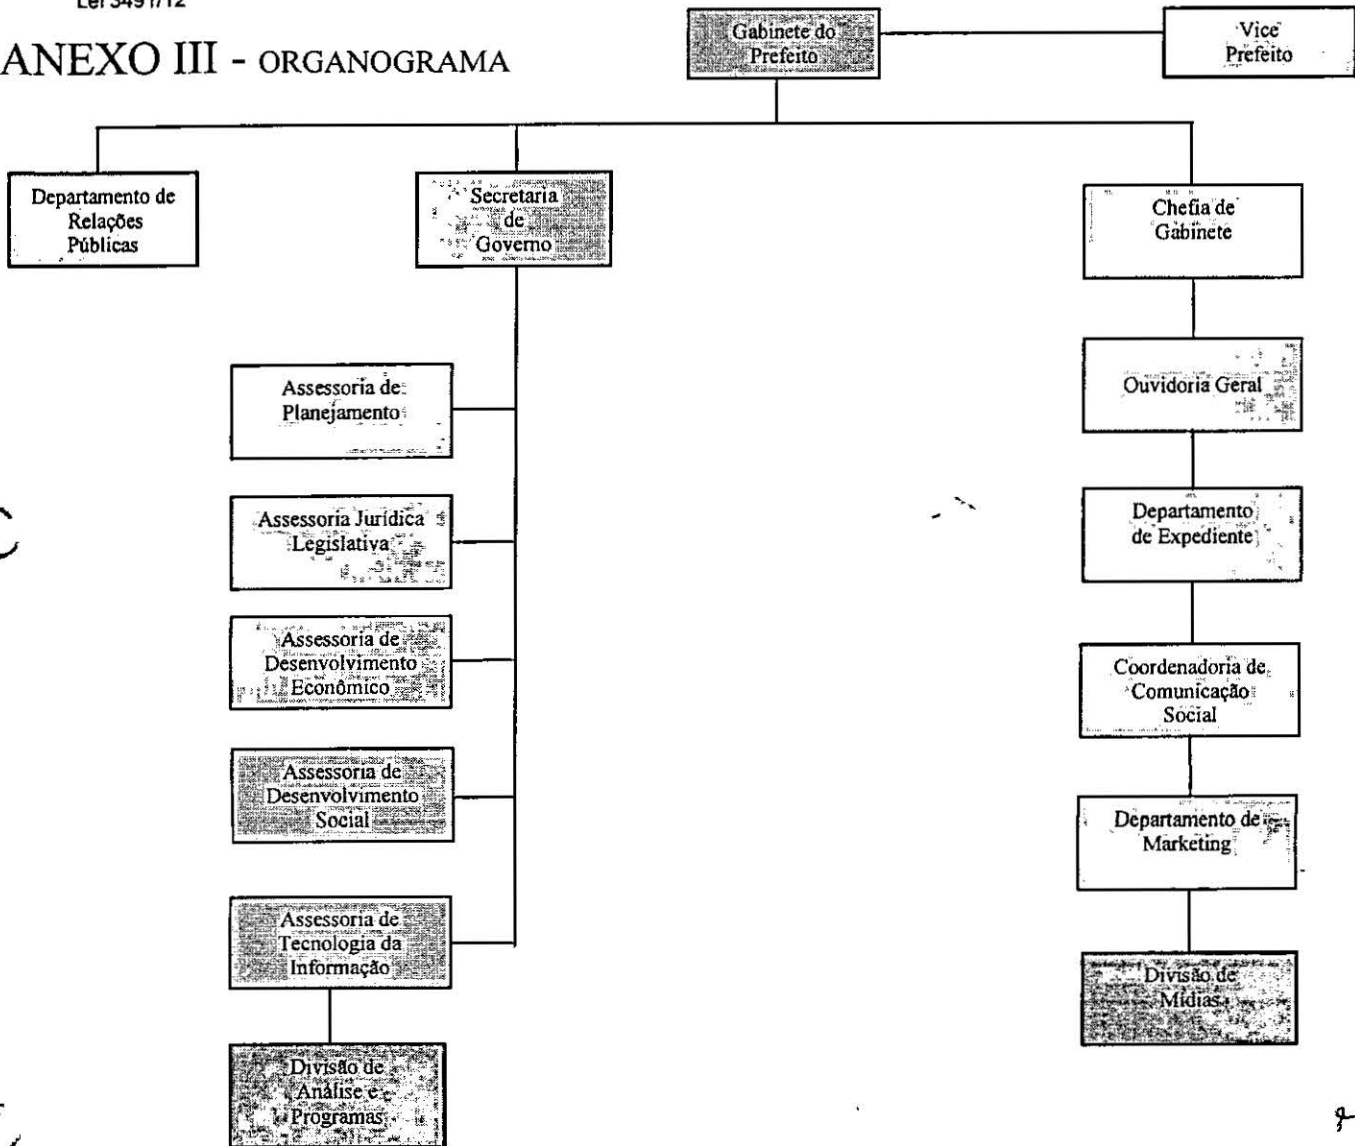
Lei 3491/12

ANEXO III - ORGANOGRAMA

Gabinete do Prefeito

Vice Prefeito

Departamento de Relações Públicas

Secretaria de Governo

Chefia de Gabinete

Assessoria de Planejamento

Assessoria Jurídica Legislativa

Assessoria de Desenvolvimento Econômico

Assessoria de Desenvolvimento Social

Assessoria de Tecnologia da Informação

Divisão de Análise e Programas

Ouvidoria Geral

Departamento de Expediente

Coordenadoria de Comunicação Social

Departamento de Marketing

Divisão de Mídias

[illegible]